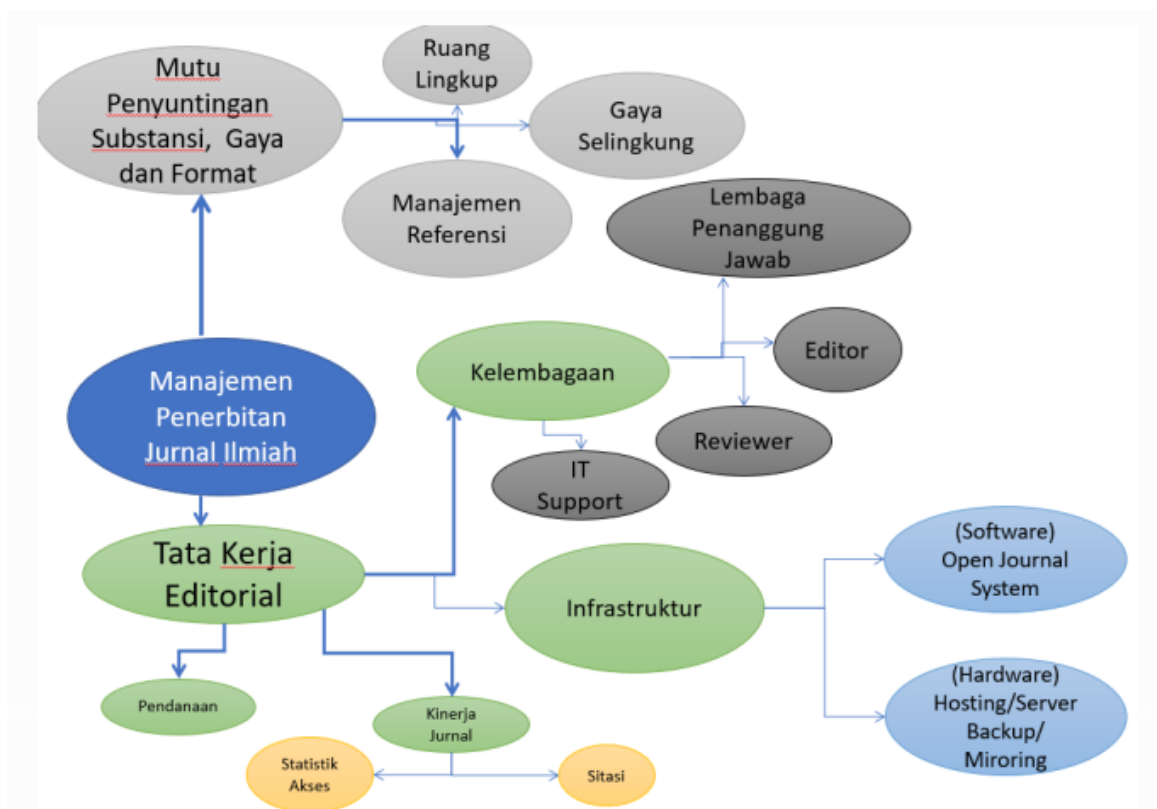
Mutu Penyuntingan Substansi, Gaya dan Format

Ruang Lingkup

Gaya Selingkung

Manajemen Referensi

Lembaga Penanggung Jawab

Editor

Reviewer

Kelembagaan

IT Support

Manajemen Penerbitan Jurnal Ilmiah

Tata Kerja Editorial

Infrastruktur

(Software) Open Journal System

(Hardware) Hosting/Server Backup/ Miroring

Pendanaan

Kinerja Jurnal

Statistik Akses

Sitasi